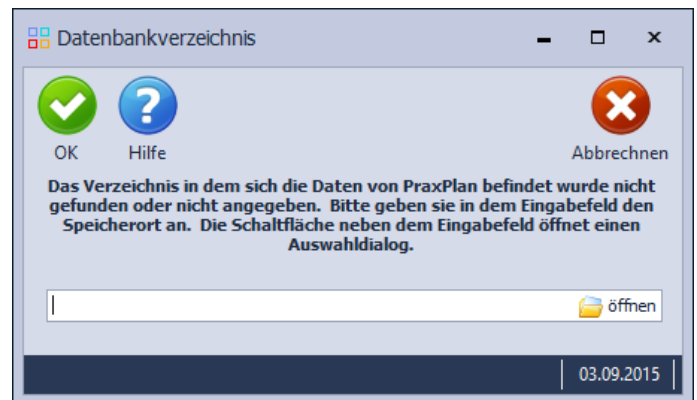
Datenbankverzeichnis

OK
Hilfe
Abbrechnen

Das Verzeichnis in dem sich die Daten von PraxPlan befindet wurde nicht gefunden oder nicht angegeben. Bitte geben sie in dem Eingabefeld den Speicherort an. Die Schaltfläche neben dem Eingabefeld öffnet einen Auswahldialog.

öffnen

03.09.2015